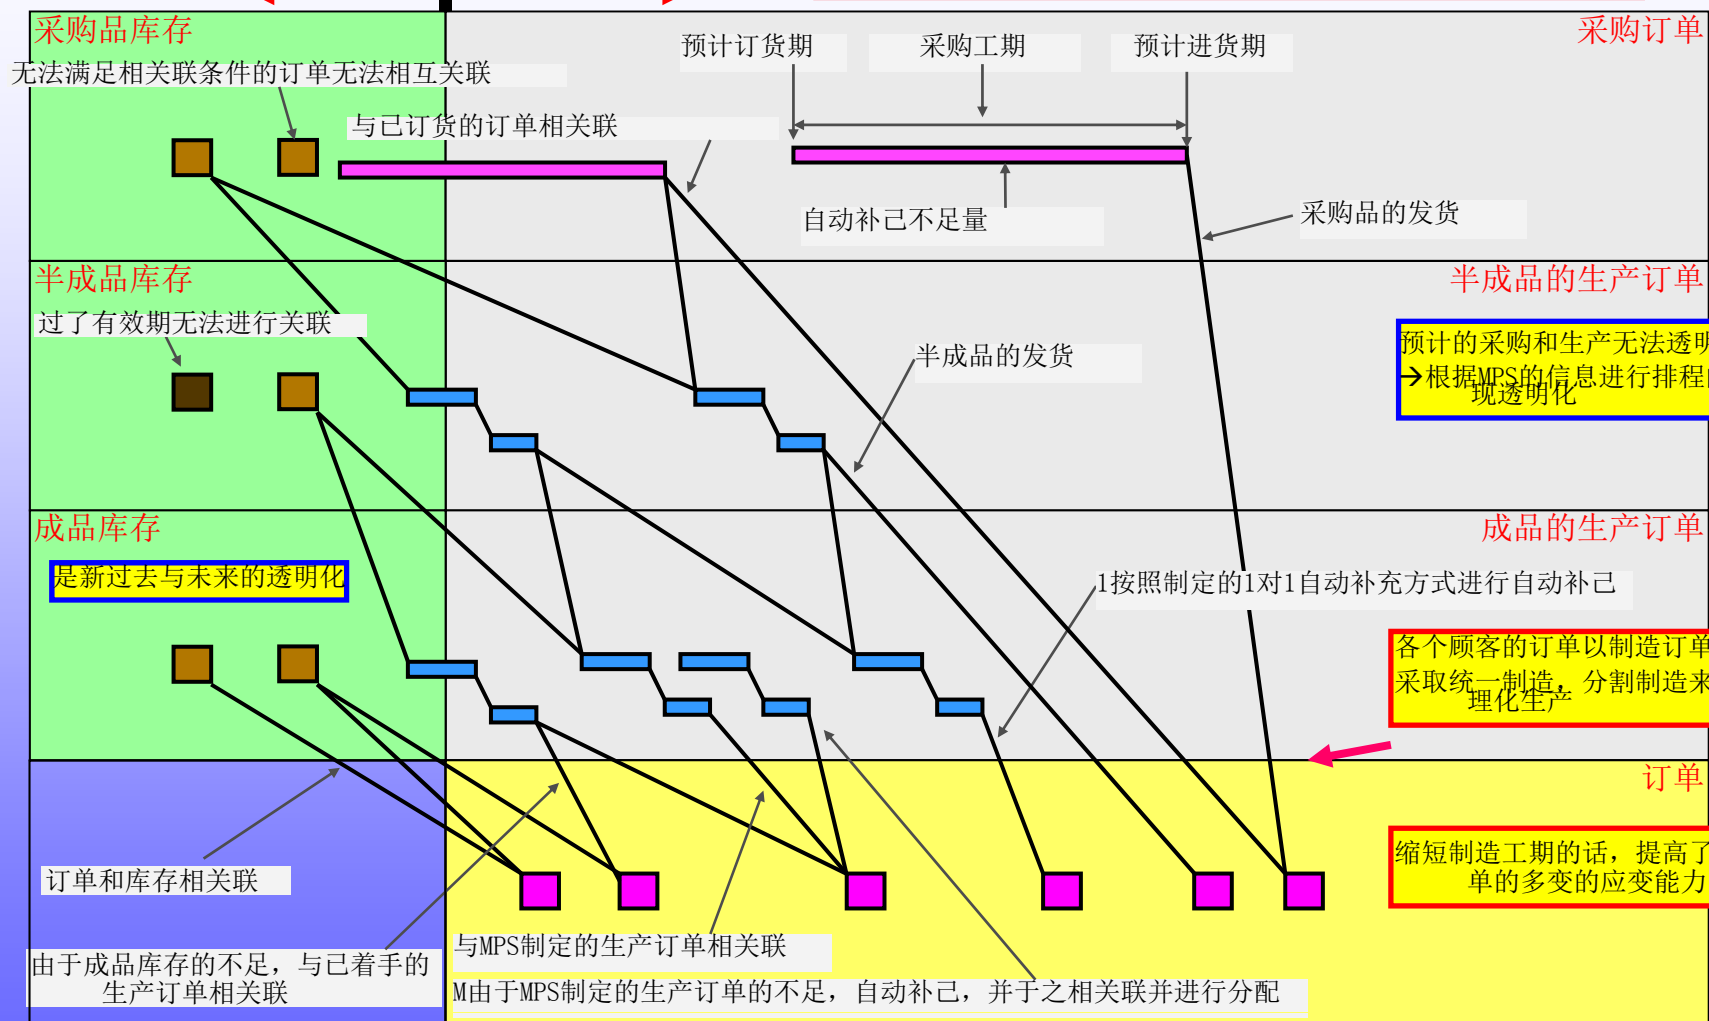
采购品库存

无法满足相关联条件的订单无法相互关联

与已订货的订单相关联

预计订货期

采购工期

预计进货期

采购订单

自动补己不足量

采购品的发货

半成品库存

过了有效期无法进行关联

半成品的发货

半成品的生产订单

预计的采购和生产无法透明
→根据MPS的信息进行排程
现透明化

成品库存

是新过去与未来的透明化

成品的生产订单

1按照制定的1对1自动补充方式进行自动补己

各个顾客的订单以制造订单
采取统一制造，分割制造来
理化生产

订单

缩短制造工期的话，提高了
单的多变的应变能力

订单和库存相关联

由于成品库存的不足，与已着手的生产订单相关联

与MPS制定的生产订单相关联

M由于MPS制定的生产订单的不足，自动补己，并于之相关联并进行分配